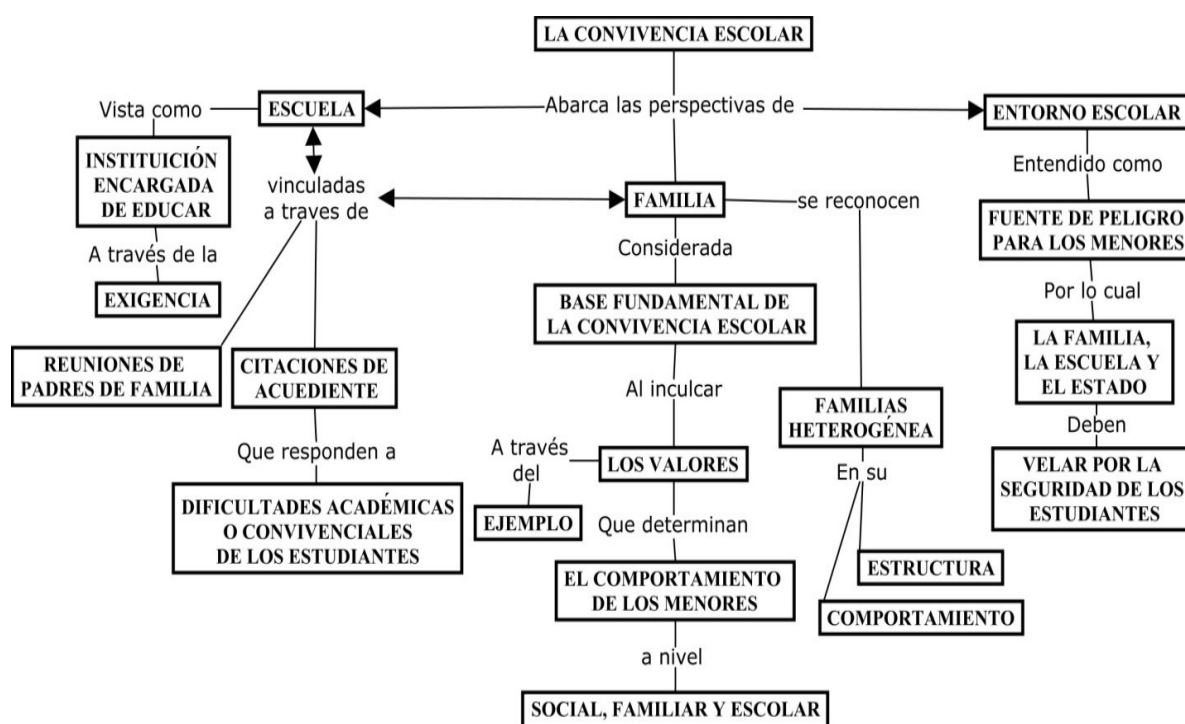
LA CONVIVENCIA ESCOLAR

Abarca las perspectivas de

ESCUELA

Vista como

INSTITUICIÓN ENCARGADA DE EDUCAR

A través de la

EXIGENCIA

vinculadas a traves de

REUNIONES DE PADRES DE FAMILIA

CITACIONES DE ACUEDIENTE

Que responden a

DIFICULTADES ACADÉMICAS O CONVIVENCIALES DE LOS ESTUDIANTES

FAMILIA

Considerada

BASE FUNDAMENTAL DE LA CONVIVENCIA ESCOLAR

Al inculcar

LOS VALORES

A través del

EJEMPLO

Que determinan

EL COMPORTAMIENTO DE LOS MENORES

a nivel

SOCIAL, FAMILIAR Y ESCOLAR

se reconocen

FAMILIAS HETEROGÉNEA

En su

ESTRUCTURA

COMPORTAMIENTO

ENTORNO ESCOLAR

Entendido como

FUENTE DE PELIGRO PARA LOS MENORES

Por lo cual

LA FAMILIA, LA ESCUELA Y EL ESTADO

Deben

VELAR POR LA SEGURIDAD DE LOS ESTUDIANTES